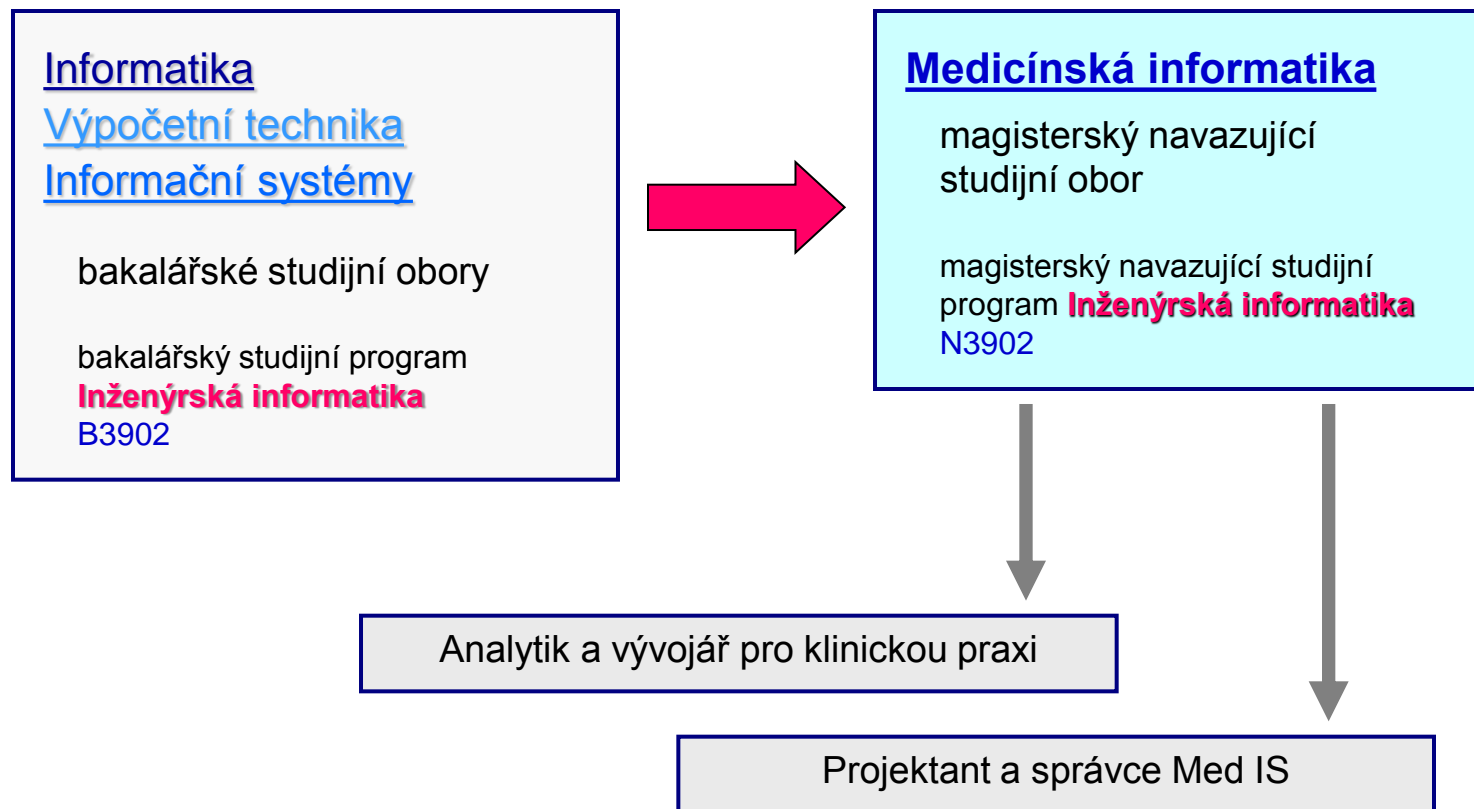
Informatika
Výpočetní technika
Informační systémy

bakalářské studijní obory

bakalářský studijní program Inženýrská informatika B3902

Medicínská informatika

magisterský navazující studijní obor

magisterský navazující studijní program Inženýrská informatika N3902

Analytik a vývojář pro klinickou praxi

Projektant a správce Med IS